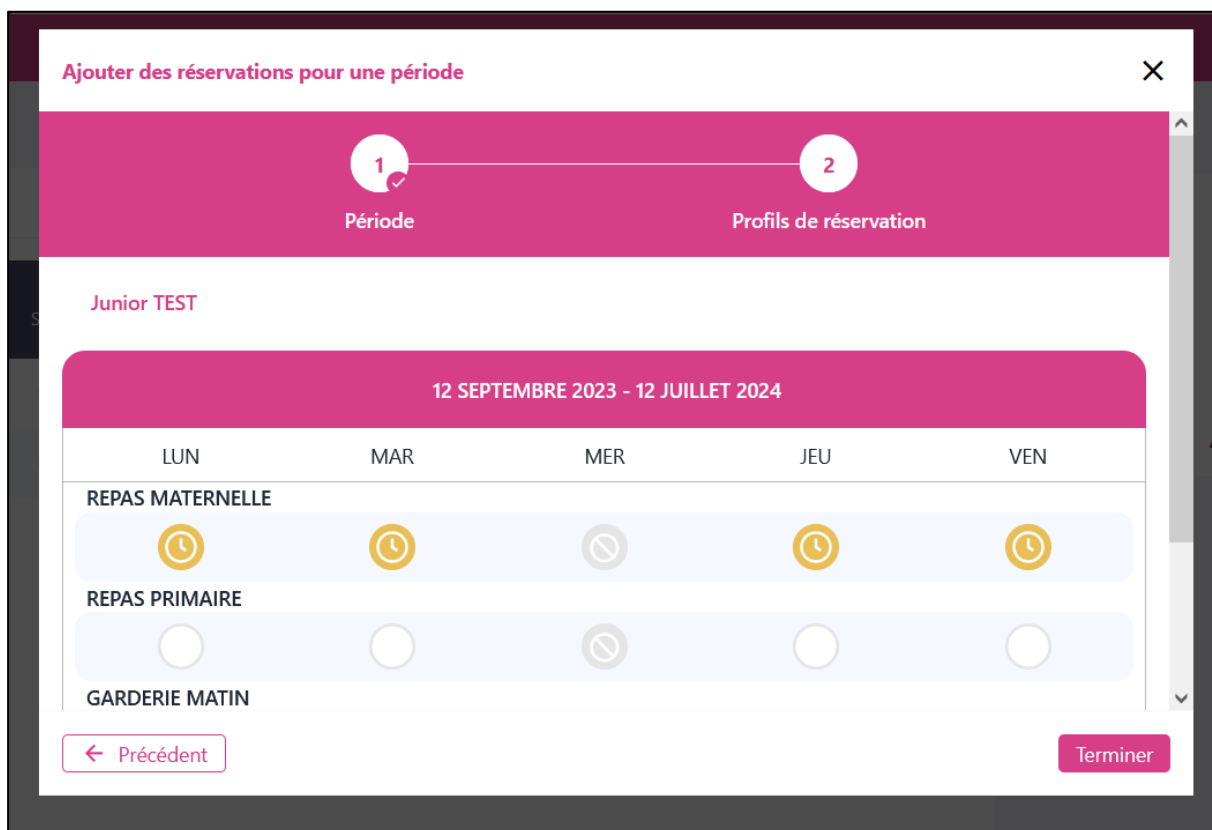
Ajouter des réservations pour une période

1

Période

2

Profils de réservation

Junior TEST

12 SEPTEMBRE 2023 - 12 JUILLET 2024

| LUN | MAR | MER | JEU | VEN |
|---|---|---|---|---|

REPAS MATERNELLE

REPAS PRIMAIRE

GARDERIE MATIN

Précédent

Terminer